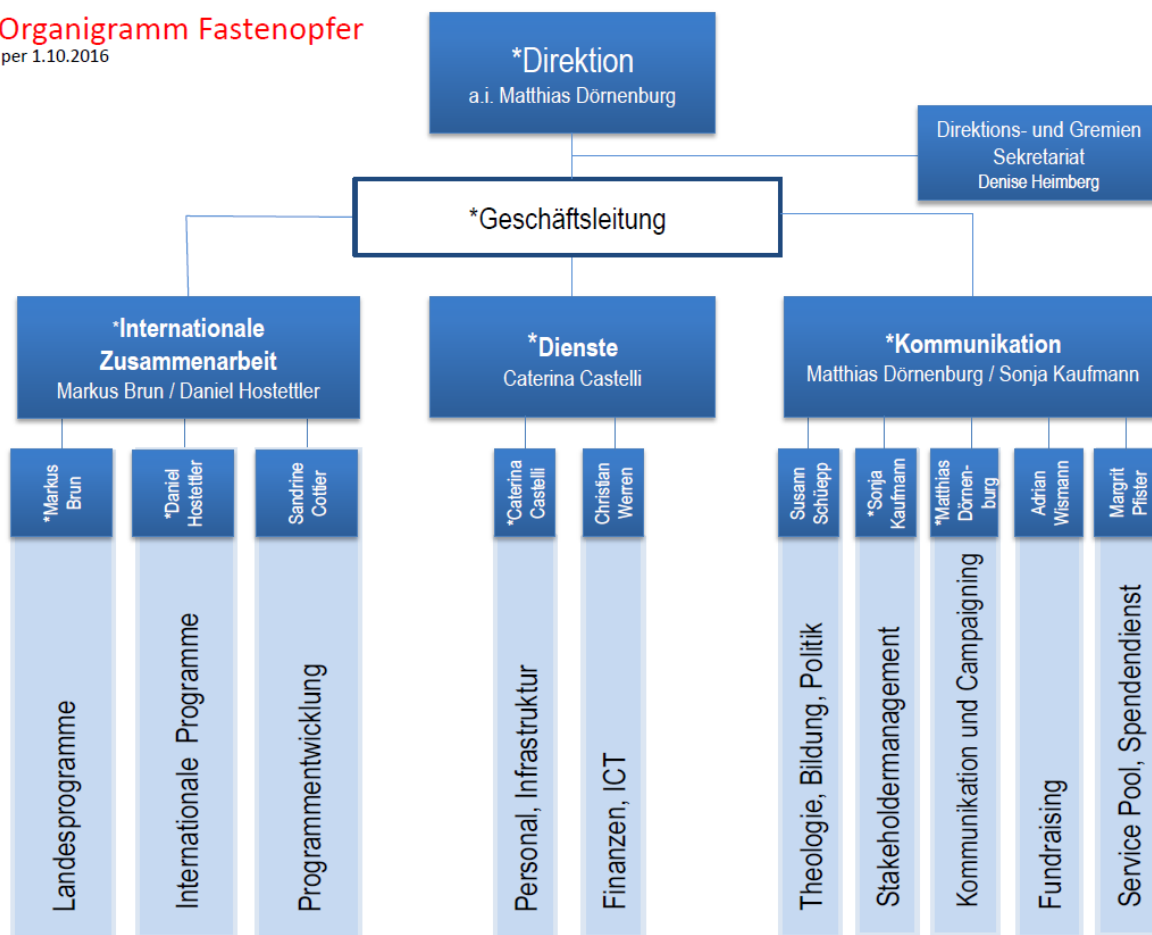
Organigramm Fastenopfer
per 1.10.2016

*Direktion
a.i. Matthias Dörnenburg

Direktions- und Gremien Sekretariat
Denise Heimberg

*Geschäftsleitung

*Internationale Zusammenarbeit
Markus Brun / Daniel Hostettler

*Dienste
Caterina Castelli

*Kommunikation
Matthias Dörnenburg / Sonja Kaufmann

*Markus Brun
Landesprogramme

*Daniel Hostettler
Internationale Programme

Sandrine Cottier
Programmentwicklung

*Caterina Castelli
Personal, Infrastruktur

Christian Werren
Finanzen, ICT

Susann Schüepp
Theologie, Bildung, Politik

*Sonja Kaufmann
Stakeholdermanagement

*Matthias Dörnenburg
Kommunikation und Campaigning

Adrian Wismann
Fundraising

Margrit Pfister
Service Pool, Spendendienst